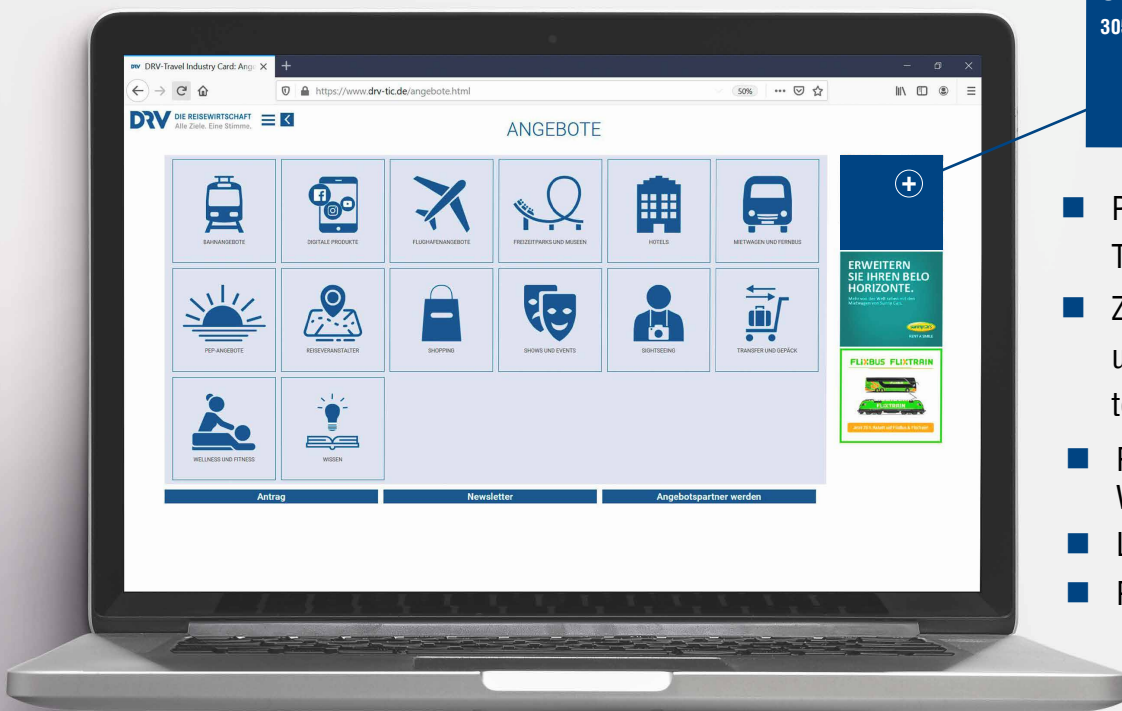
DRV-Travel Industry Card: Ange ×

https://www.drv-tic.de/angebote.html

50%

DRV DIE REISEWIRTSCHAFT Alle Ziele. Eine Stimme.

ANGEBOTE

BAHNANGEBOTE

DIGITALE PRODUKTE

FLUGHAFENANGEBOTE

FREIZEITPARKS UND MUSEEN

HOTELS

MIETWAGEN UND FERNBUS

PEP-ANGEBOTE

REISEVERANSTALTER

SHOPPING

SHOWS UND EVENTS

SIGHTSEEING

TRANSFER UND GEPÄCK

WELLNESS UND FITNESS

WISSEN

Antrag

Newsletter

Angebotspartner werden

ERWEITERN SIE IHREN BELO HORIZONTE.

FLIXBUS FLIXTRAIN

30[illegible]

F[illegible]
T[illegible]

Z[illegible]
u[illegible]
t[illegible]

F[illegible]
V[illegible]

L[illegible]

F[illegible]